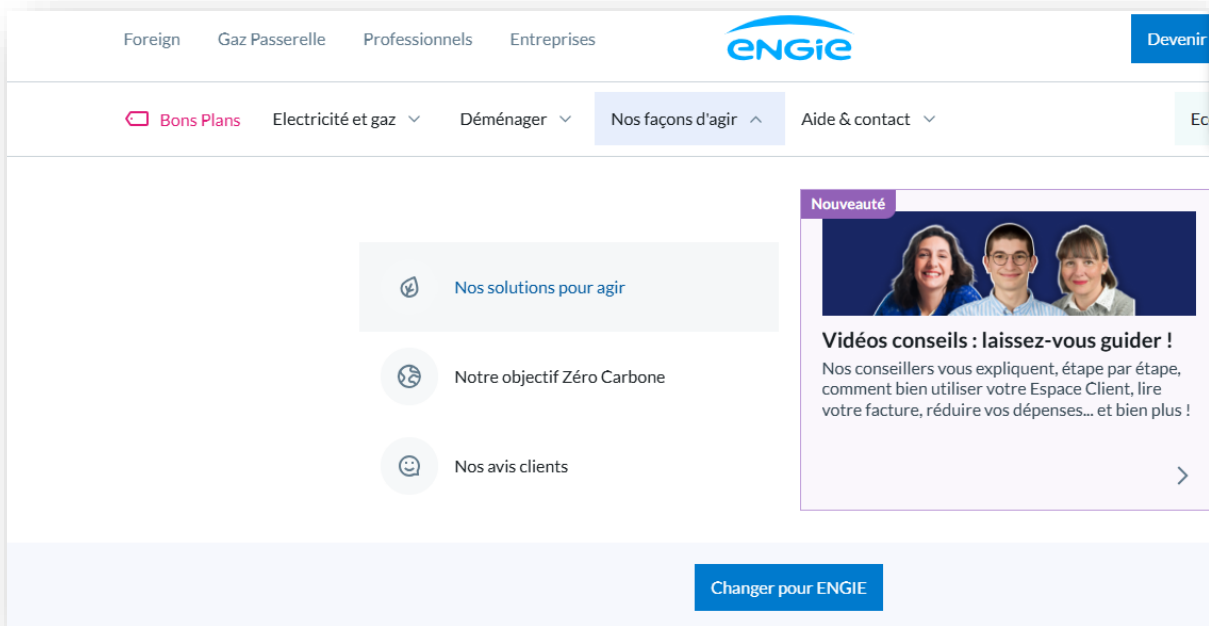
Foreign Gaz Passerelle Professionnels Entreprises

ENGIE

Devenir

Bons Plans Electricité et gaz Déménager Nos façons d'agir Aide & contact

Ec

Nos solutions pour agir

Notre objectif Zéro Carbone

Nos avis clients

Nouveauté

Vidéos conseils : laissez-vous guider !

Nos conseillers vous expliquent, étape par étape, comment bien utiliser votre Espace Client, lire votre facture, réduire vos dépenses... et bien plus !

Changer pour ENGIE